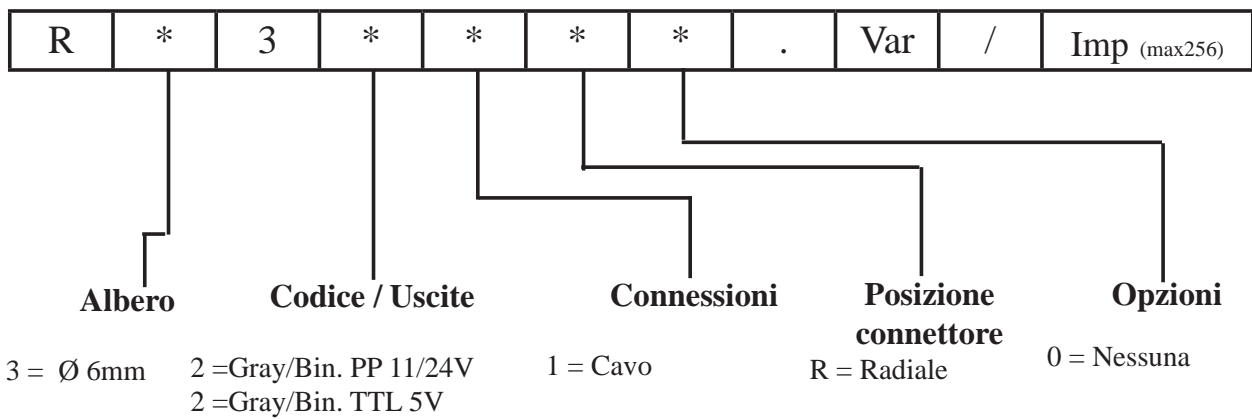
| R | * | 3 | * | * | * | * | . | Var | / | Imp (max256) |
|---|---|---|---|---|---|---|---|---|---|---|

**Albero**

3 = Ø 6mm

**Codice / Uscite**

2 =Gray/Bin. PP 11/24V
2 =Gray/Bin. TTL 5V

**Connessioni**

1 = Cavo

**Posizione connettore**

R = Radiale

**Opzioni**

0 = Nessuna